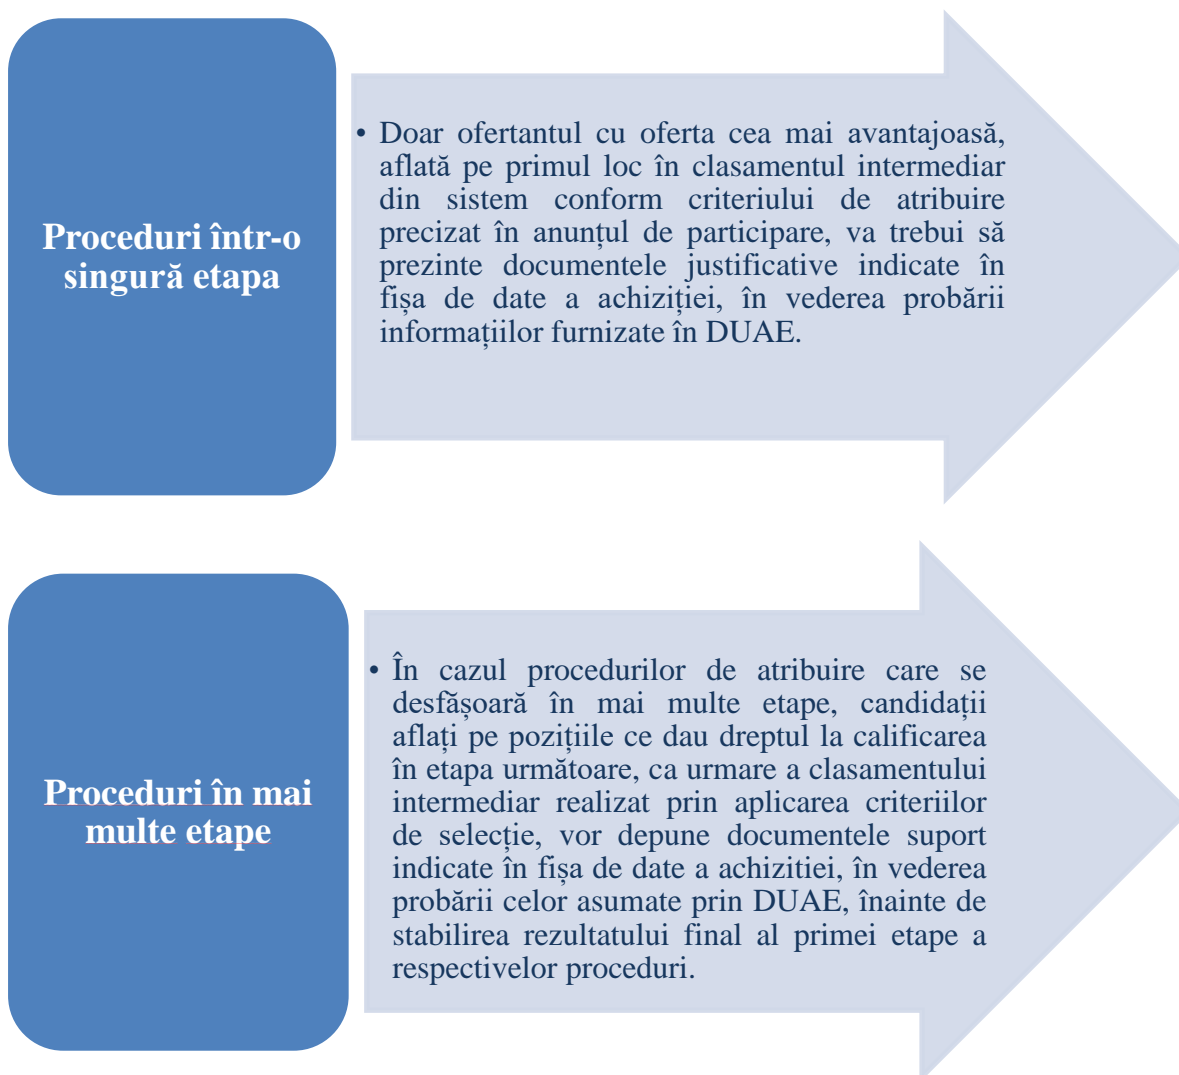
Proceduri într-o singură etapa

• Doar ofertantul cu oferta cea mai avantajoasă, aflată pe primul loc în clasamentul intermediar din sistem conform criteriului de atribuire precizat în anunțul de participare, va trebui să prezinte documentele justificative indicate în fișa de date a achiziției, în vederea probării informațiilor furnizate în DUAE.

Proceduri în mai multe etape

• În cazul procedurilor de atribuire care se desfășoară în mai multe etape, candidații aflați pe pozițiile ce dau dreptul la calificarea în etapa următoare, ca urmare a clasamentului intermediar realizat prin aplicarea criteriilor de selecție, vor depune documentele suport indicate în fișa de date a achizitiei, în vederea probării celor asumate prin DUAE, înainte de stabilirea rezultatului final al primei etape a respectivelor proceduri.